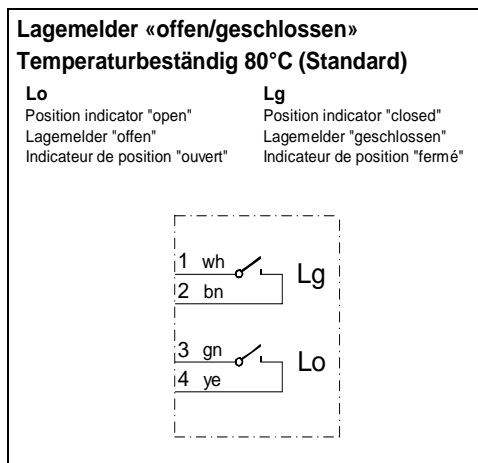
Lagemelder «offen/geschlossen»
Temperaturbeständig 80°C (Standard)

Lo
Position indicator "open"
Lagemelder "offen"
Indicateur de position "ouvert"

Lg
Position indicator "closed"
Lagemelder "geschlossen"
Indicateur de position "fermé"

1 wh
2 bn
Lg

3 gn
4 ye
Lo